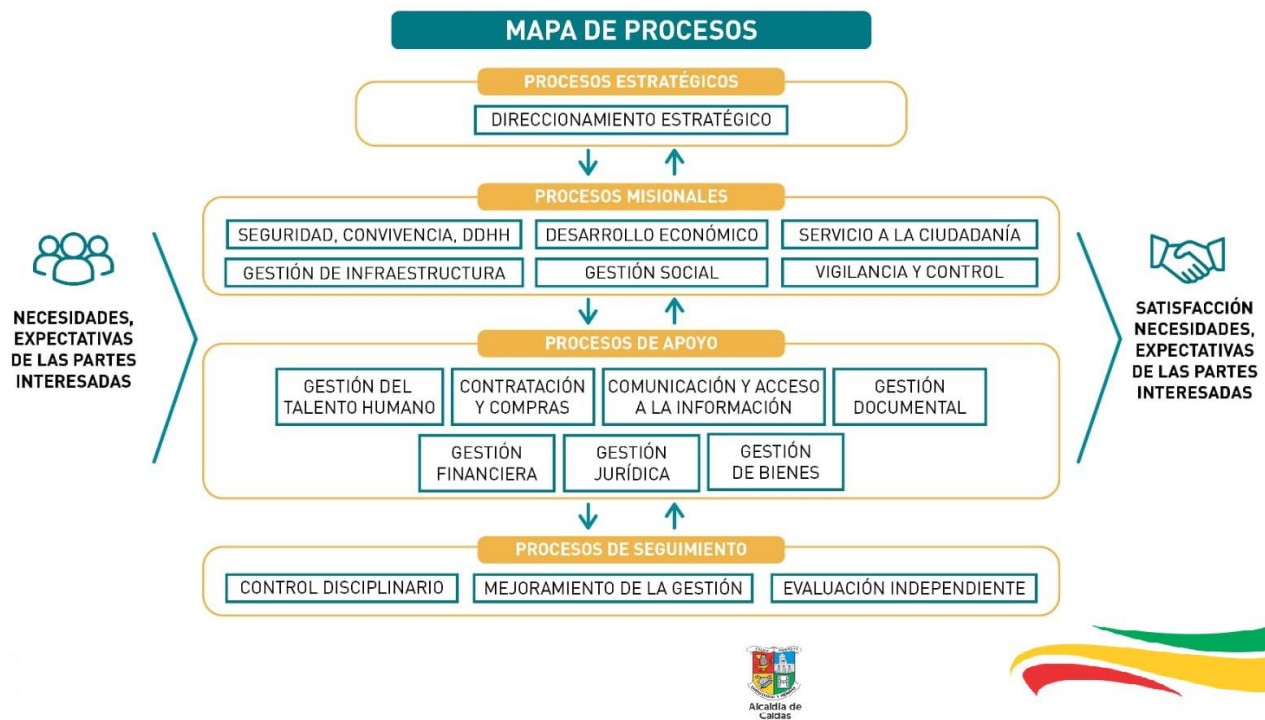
MAPA DE PROCESOS

PROCESOS ESTRATÉGICOS

DIRECCIONAMIENTO ESTRATÉGICO

PROCESOS MISIONALES

SEGURIDAD, CONVIVENCIA, DDHH

DESARROLLO ECONÓMICO

SERVICIO A LA CIUDADANÍA

GESTIÓN DE INFRAESTRUCTURA

GESTIÓN SOCIAL

VIGILANCIA Y CONTROL

NECESIDADES, EXPECTATIVAS DE LAS PARTES INTERESADAS

SATISFACCIÓN NECESIDADES, EXPECTATIVAS DE LAS PARTES INTERESADAS

PROCESOS DE APOYO

GESTIÓN DEL TALENTO HUMANO

CONTRATACIÓN Y COMPRAS

COMUNICACIÓN Y ACCESO A LA INFORMACIÓN

GESTIÓN DOCUMENTAL

GESTIÓN FINANCIERA

GESTIÓN JURÍDICA

GESTIÓN DE BIENES

PROCESOS DE SEGUIMIENTO

CONTROL DISCIPLINARIO

MEJORAMIENTO DE LA GESTIÓN

EVALUACIÓN INDEPENDIENTE

Alcaldía de Caldas